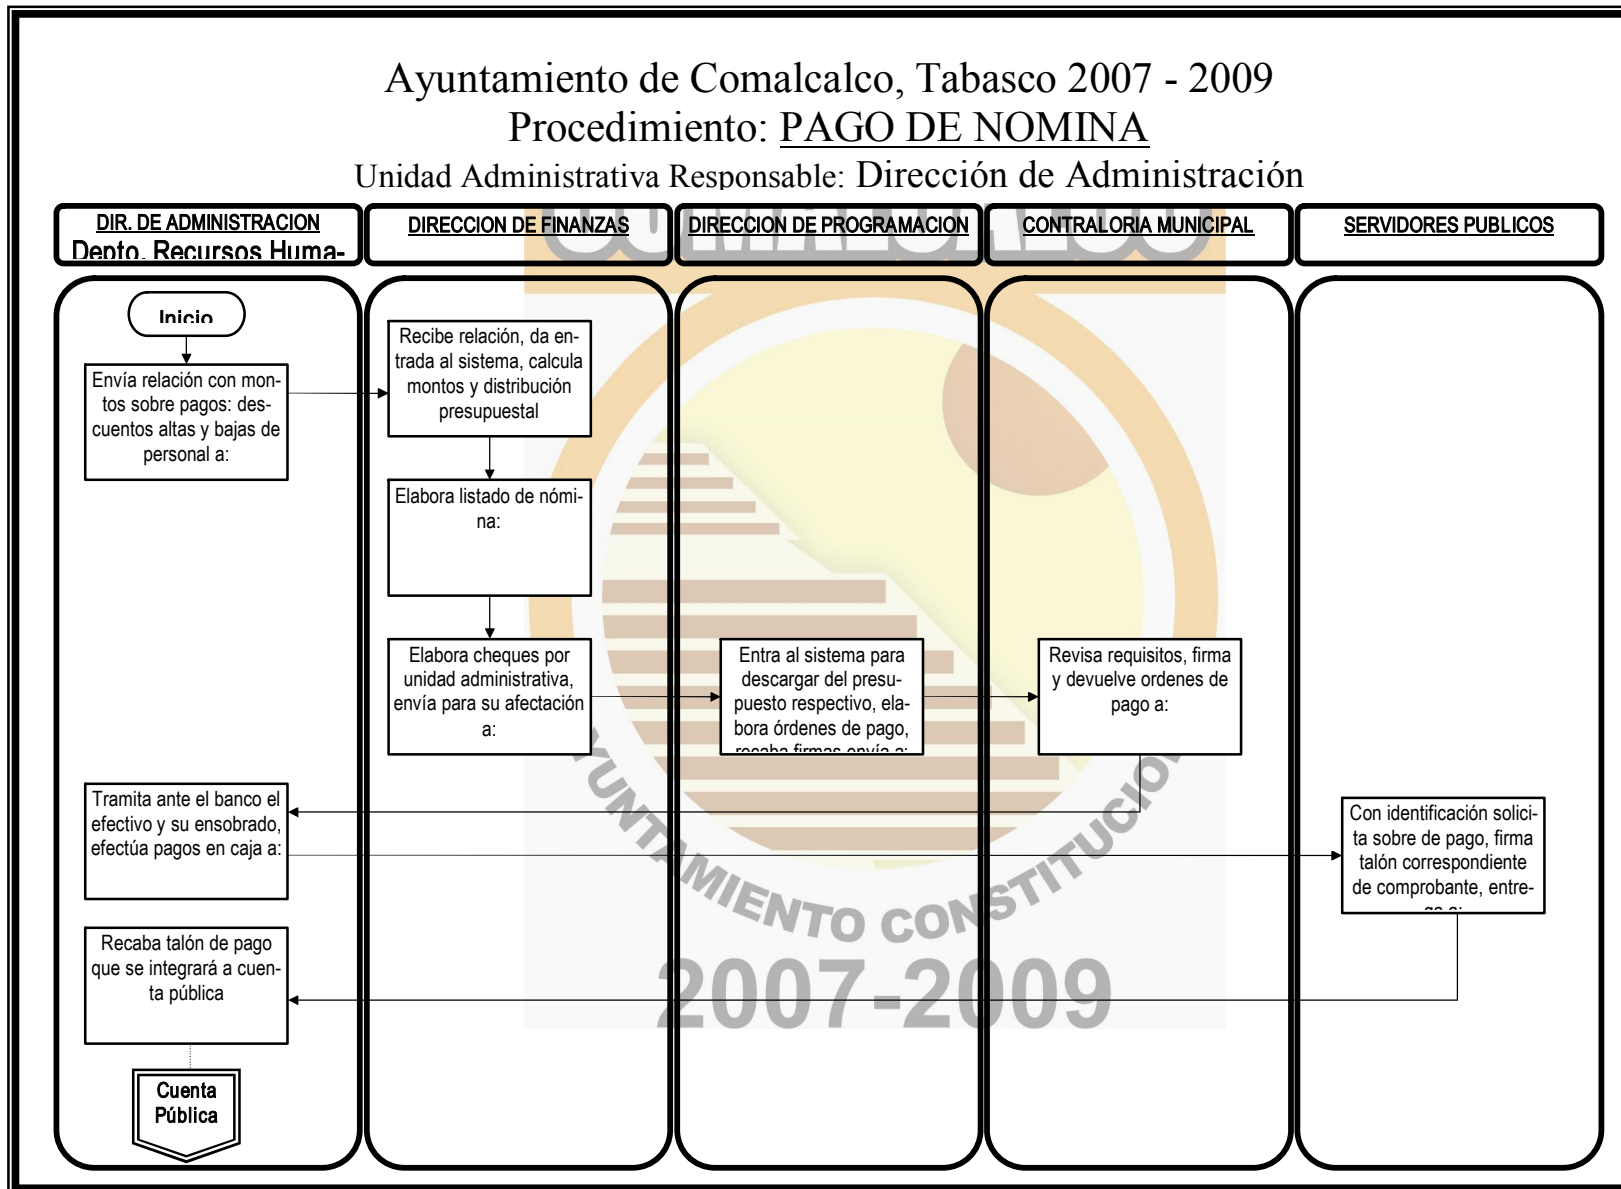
Ayuntamiento de Comalcalco, Tabasco 2007 - 2009
Procedimiento: PAGO DE NOMINA
Unidad Administrativa Responsable: Dirección de Administración

DIR. DE ADMINISTRACION Depto. Recursos Huma-

DIRECCION DE FINANZAS

DIRECCION DE PROGRAMACION

CONTRALORIA MUNICIPAL

SERVIDORES PUBLICOS

Inicio

Envía relación con montos sobre pagos: descuentos altas y bajas de personal a:

Recibe relación, da entrada al sistema, calcula montos y distribución presupuestal

Elabora listado de nómina:

Elabora cheques por unidad administrativa, envía para su afectación a:

Entra al sistema para descargar del presupuesto respectivo, elabora órdenes de pago, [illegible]

Revisa requisitos, firma y devuelve ordenes de pago a:

Tramita ante el banco el efectivo y su ensobrado, efectúa pagos en caja a:

Con identificación solicita sobre de pago, firma talón correspondiente de comprobante, entre-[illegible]

Recaba talón de pago que se integrará a cuenta pública

Cuenta Pública

AYUNTAMIENTO CONSTITUCIONAL
2007-2009